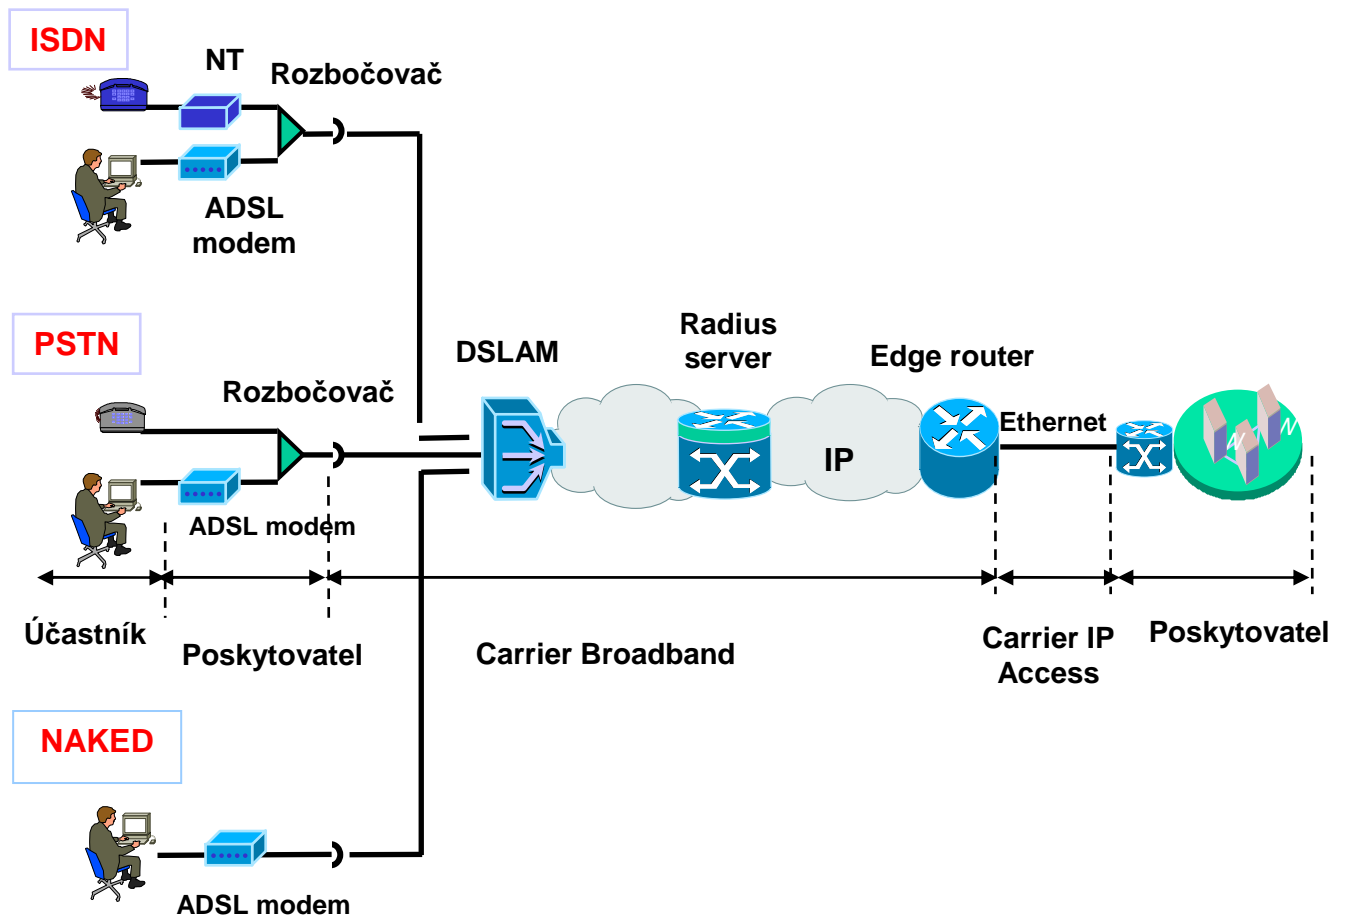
ISDN

NT

Rozbočovač

ADSL modem

PSTN

Rozbočovač

ADSL modem

DSLAM

Radius server

IP

Edge router

Ethernet

Účastník

Poskytovatel

Carrier Broadband

Carrier IP Access

Poskytovatel

NAKED

ADSL modem